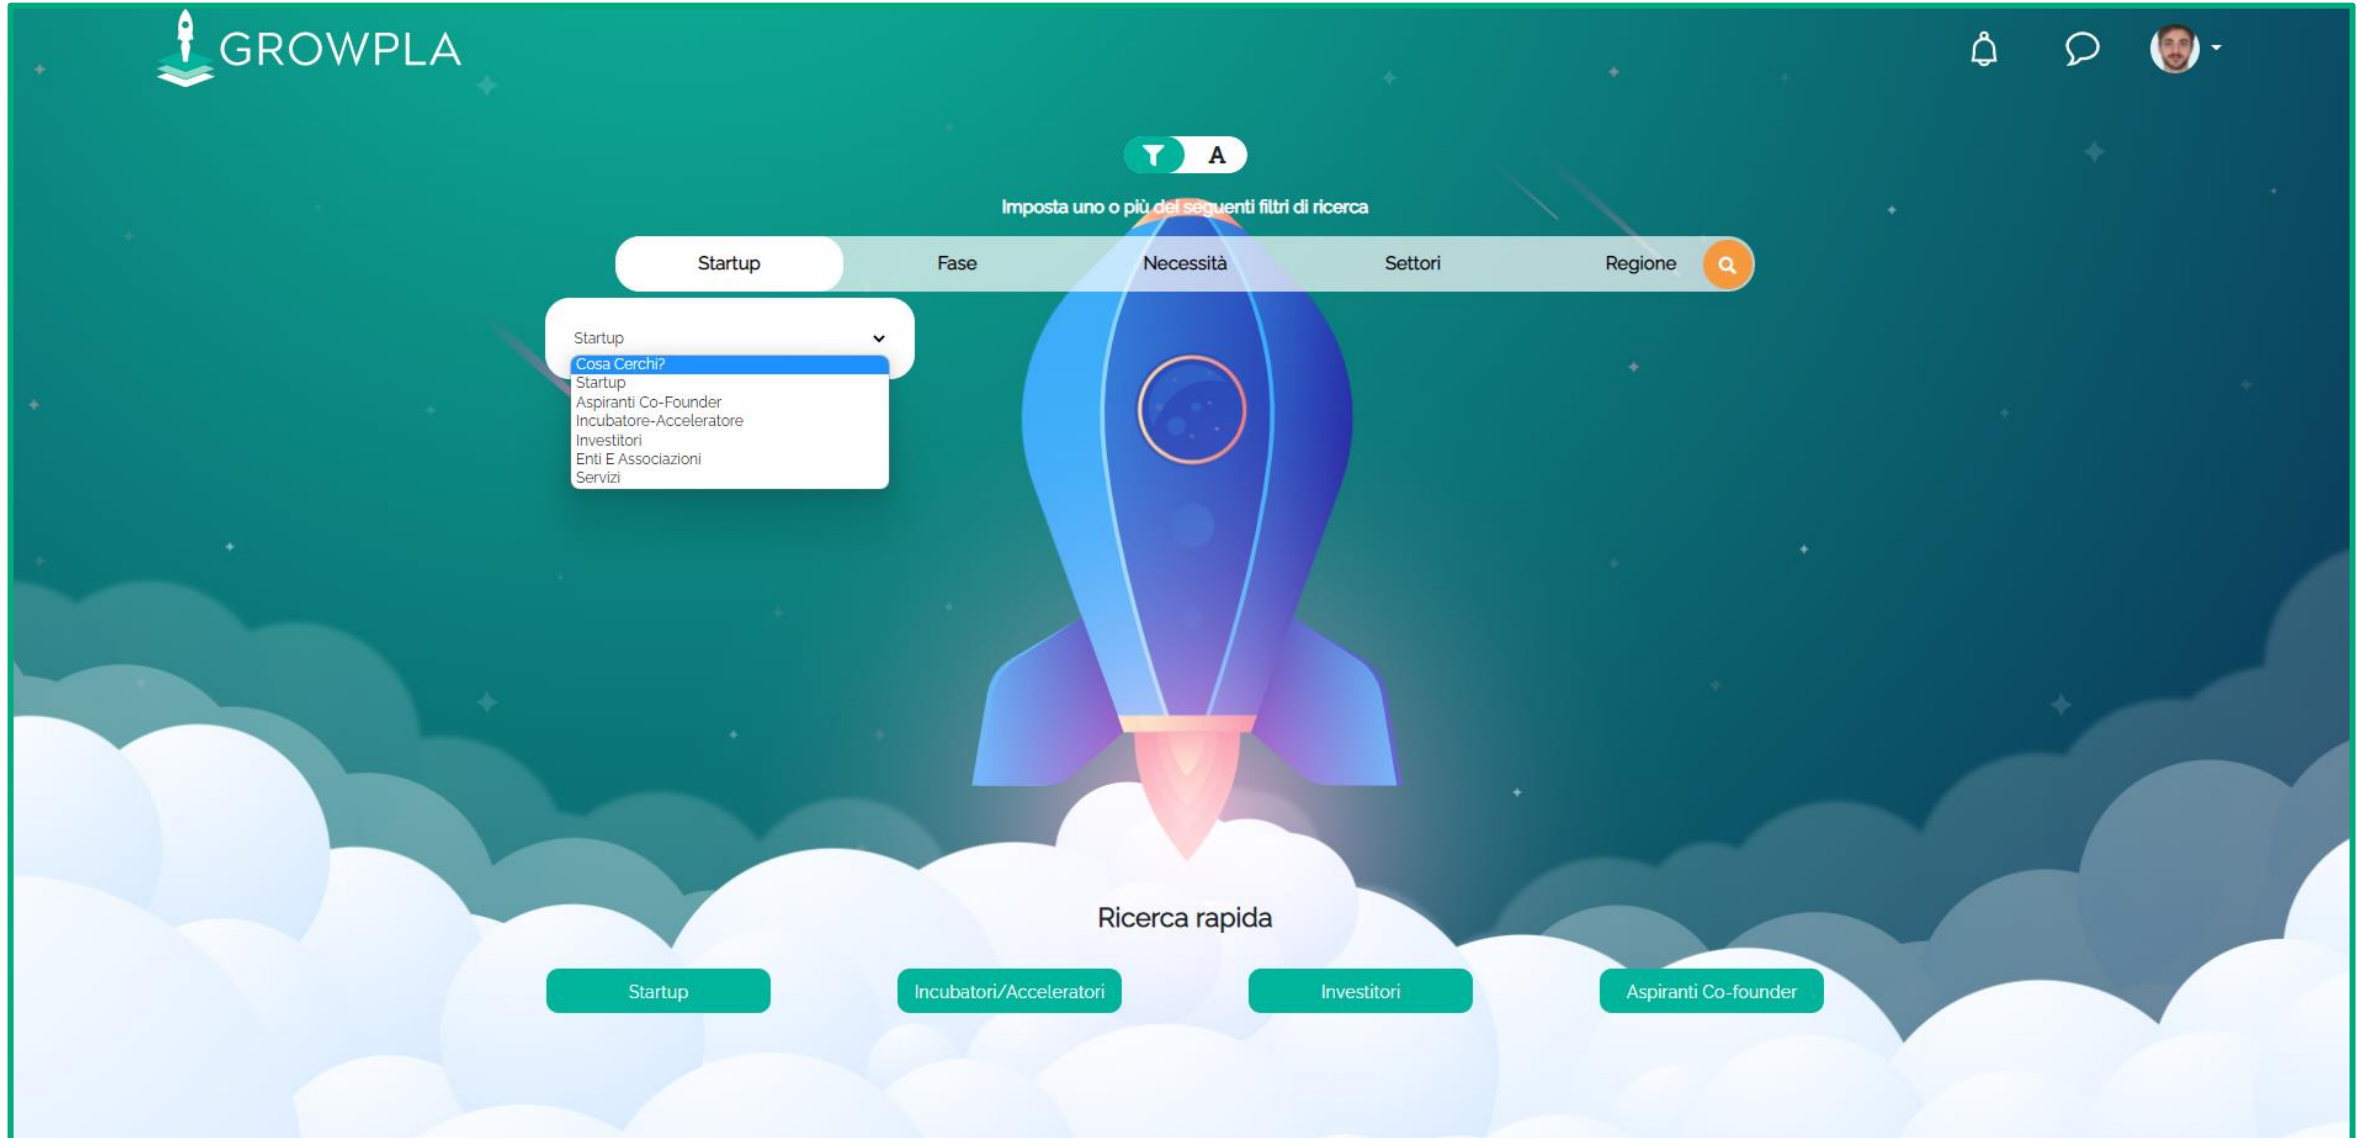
GROWPLA

A

Imposta uno o più dei seguenti filtri di ricerca

Startup
Fase
Necessità
Settori
Regione

Startup
Cosa Cerchi?
Startup
Aspiranti Co-Founder
Incubatore-Acceleratore
Investitori
Enti E Associazioni
Servizi

Ricerca rapida

Startup
Incubatori/Acceleratori
Investitori
Aspiranti Co-founder